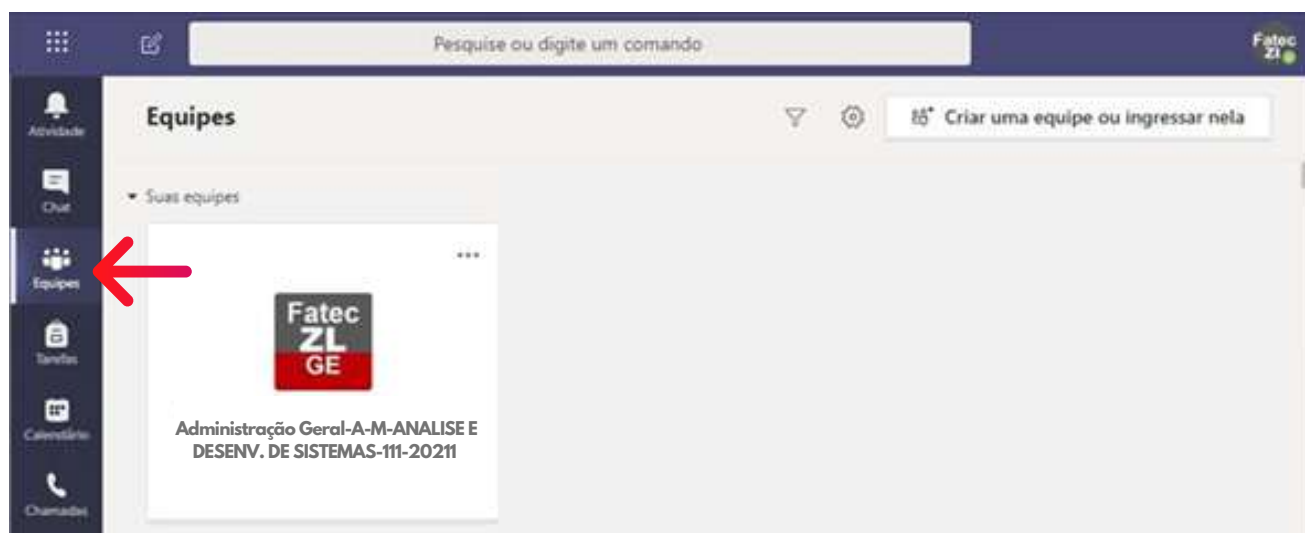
Pesquise ou digite um comando

Fatec ZL

Atividade

Chat

Equipes

Tarefas

Calendário

Chamadas

Equipes

Criar uma equipe ou ingressar nela

Suas equipes

...

Fatec
ZL
GE

Administração Geral-A-M-ANALISE E DESENV. DE SISTEMAS-111-20211